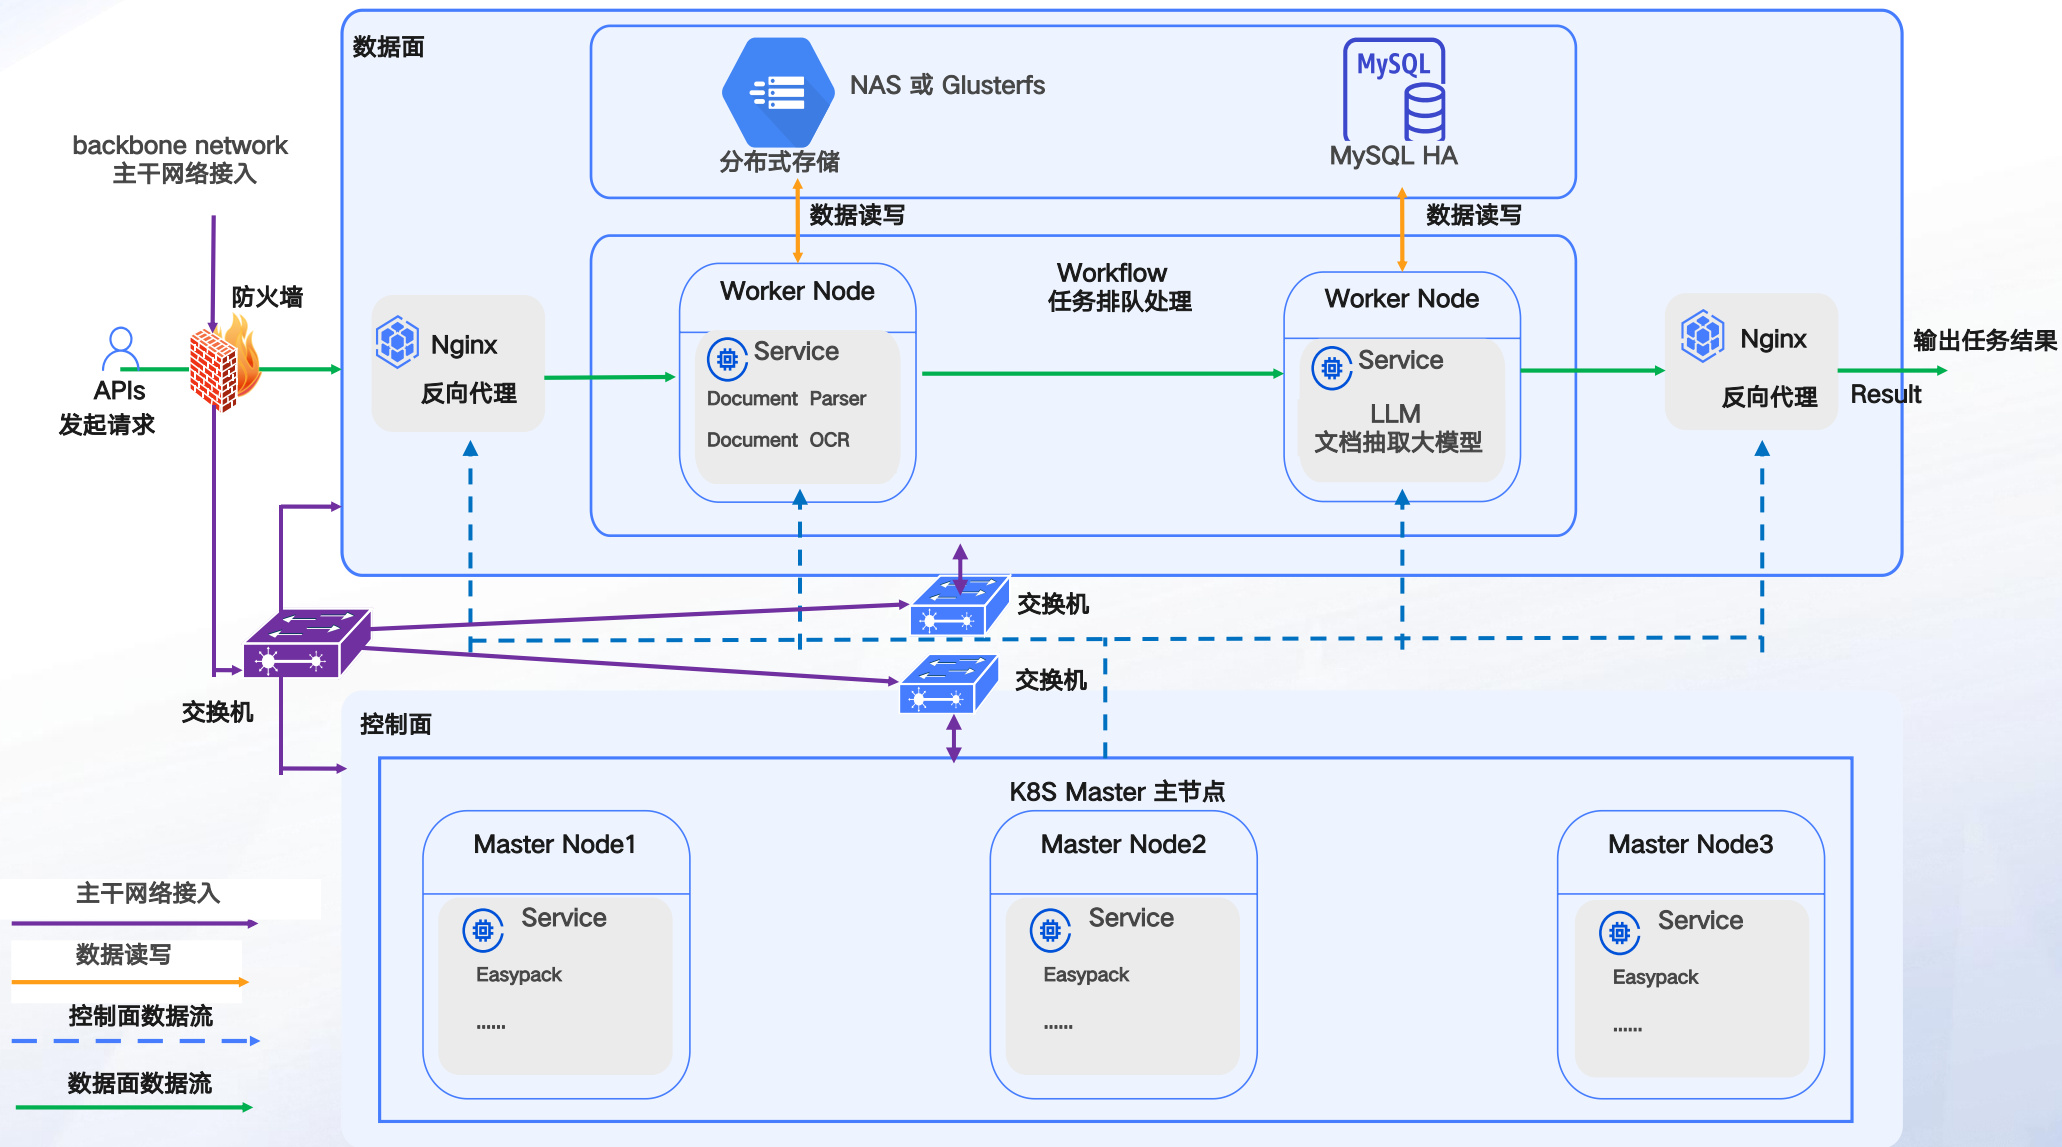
数据面

NAS 或 Glusterfs

分布式存储

MySQL

MySQL HA

数据读写

数据读写

backbone network
主干网络接入

防火墙

APIs
发起请求

Nginx
反向代理

Worker Node

Service
Document Parser
Document OCR

Workflow
任务排队处理

Worker Node

Service
LLM
文档抽取大模型

Nginx
反向代理

输出任务结果
Result

交换机

交换机

交换机

控制面

K8S Master 主节点

Master Node1
Service
Easypack
......

Master Node2
Service
Easypack
......

Master Node3
Service
Easypack
......

主干网络接入

数据读写

控制面数据流

数据面数据流